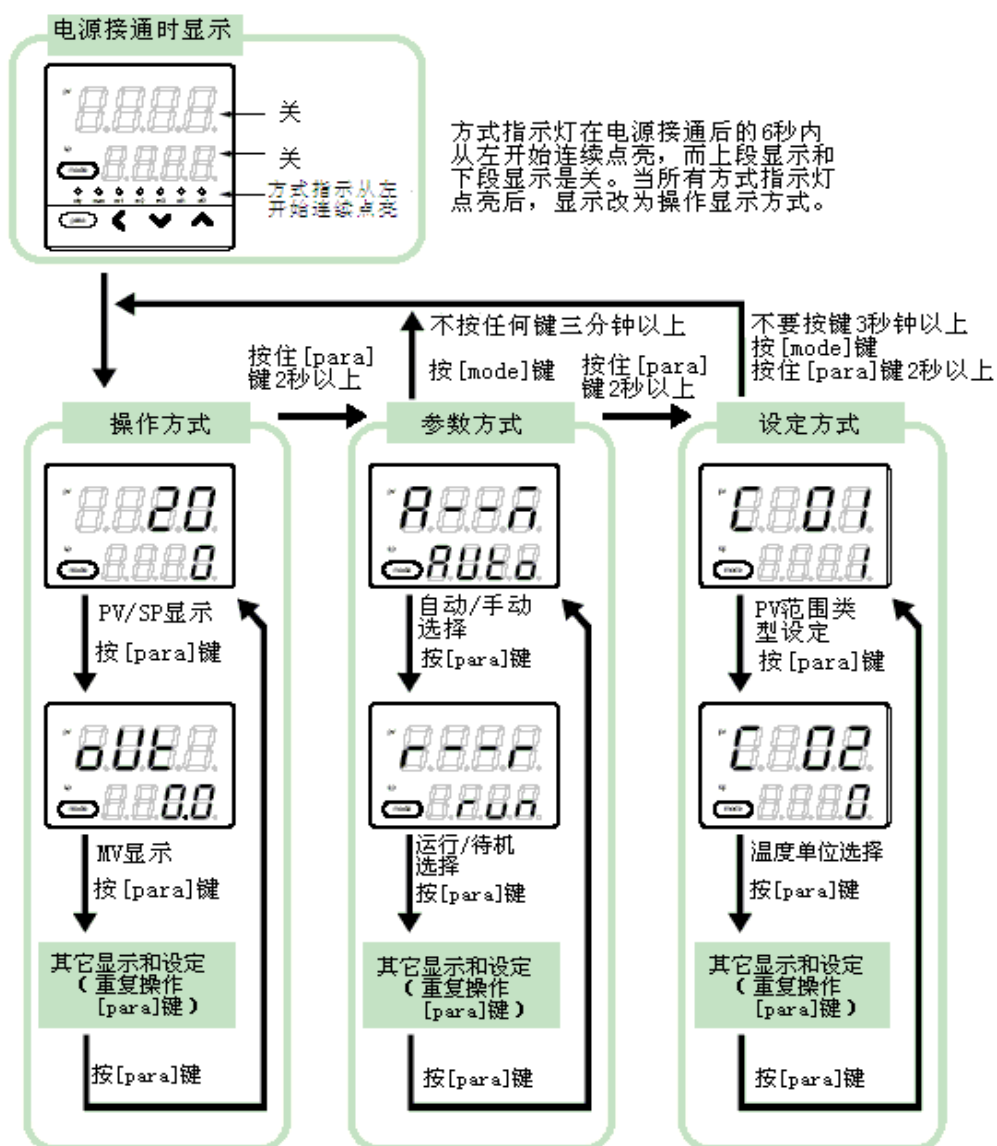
电源接通时显示

关

关

方式指示从左开始连续点亮

方式指示灯在电源接通后的6秒内从左开始连续点亮，而上段显示和下段显示是关。当所有方式指示灯点亮后，显示改为操作显示方式。

不按任何键三分钟以上

按[mode]键

不要按键3秒钟以上
按[mode]键
按住[para]键2秒以上

按住[para]键2秒以上

按住[para]键2秒以上

操作方式

20
0

PV/SP显示

按[para]键

oUt
0.0

MV显示

按[para]键

其它显示和设定（重复操作[para]键）

按[para]键

参数方式

A--n
AUto

自动/手动选择

按[para]键

r--r
rUn

运行/待机选择

按[para]键

其它显示和设定（重复操作[para]键）

按[para]键

设定方式

C01
1

PV范围类型设定

按[para]键

C02
0

温度单位选择

按[para]键

其它显示和设定（重复操作[para]键）

按[para]键